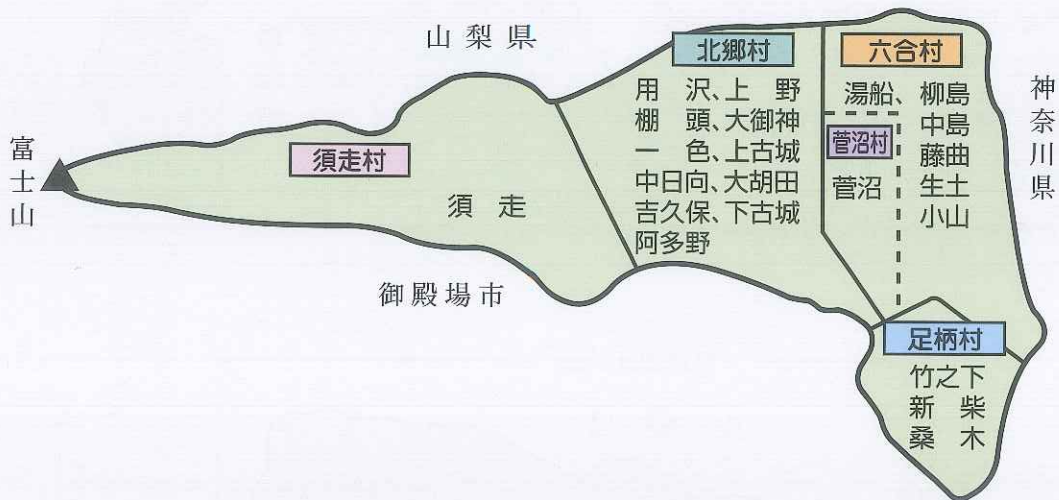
山梨県

富士山

須走村

須走

御殿場市

北郷村

用沢、上野
棚頭、大御神
一色、上古城
中日向、大胡田
吉久保、下古城
阿多野

六合村

湯船、柳島
中島
藤曲
生土
小山

菅沼村

菅沼

神奈川県

足柄村

竹之下
新柴
桑木